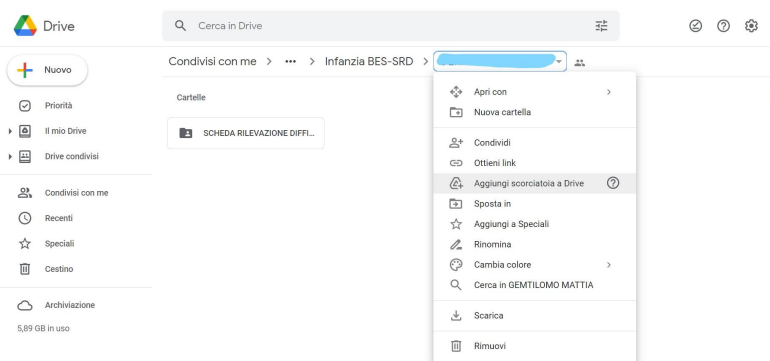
Drive

Cerca in Drive

Nuovo

Priorità

Il mio Drive

Drive condivisi

Condivisi con me

Recenti

Speciali

Cestino

Archiviazione

5,89 GB in uso

Condivisi con me > ••• > Infanzia BES-SRD > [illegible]

Cartelle

SCHEDA RILEVAZIONE DIFFI...

Apri con

Nuova cartella

Condividi

Ottieni link

Aggiungi scorciatoia a Drive

Sposta in

Aggiungi a Speciali

Rinomina

Cambia colore

Cerca in GEMTILOMO MATTIA

Scarica

Rimuovi